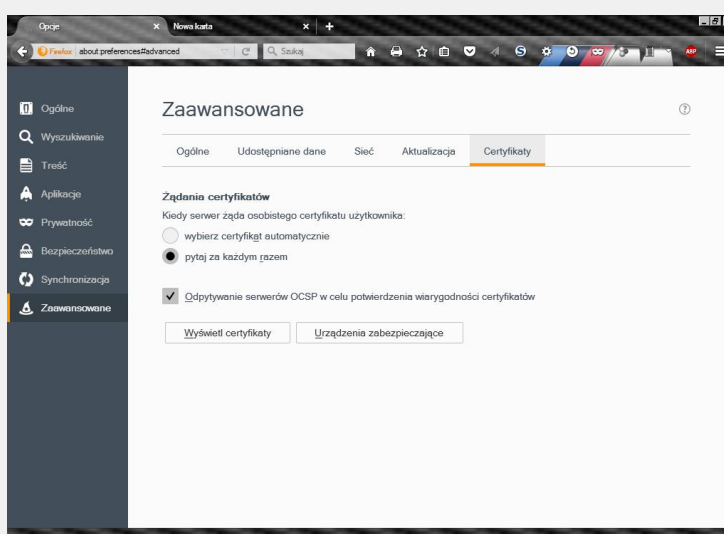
Opcje
Nowa karta
Firefox about:preferences#advanced
Szukaj

Ogólne
Wyszukiwanie
Treść
Aplikacje
Prywatność
Bezpieczeństwo
Synchronizacja
Zaawansowane

Zaawansowane

Ogólne
Udostępniane dane
Sieć
Aktualizacja
Certyfikaty

Żądania certyfikatów
Kiedy serwer żąda osobistego certyfikatu użytkownika:
wybierz certyfikat automatycznie
pytaj za każdym razem

Odpytywanie serwerów OCSP w celu potwierdzenia wiarygodności certyfikatów

Wyświetl certyfikaty
Urządzenia zabezpieczające